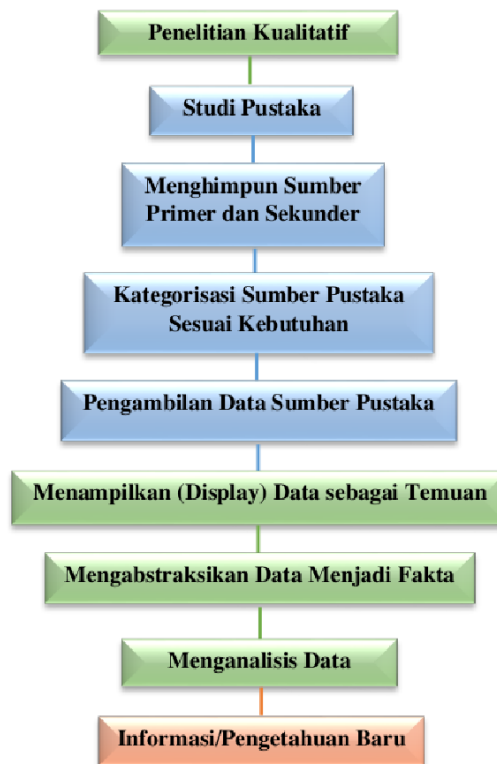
Penelitian Kualitatif

Studi Pustaka

Menghimpun Sumber Primer dan Sekunder

Kategorisasi Sumber Pustaka Sesuai Kebutuhan

Pengambilan Data Sumber Pustaka

Menampilkan (Display) Data sebagai Temuan

Mengabstraksikan Data Menjadi Fakta

Menganalisis Data

Informasi/Pengetahuan Baru